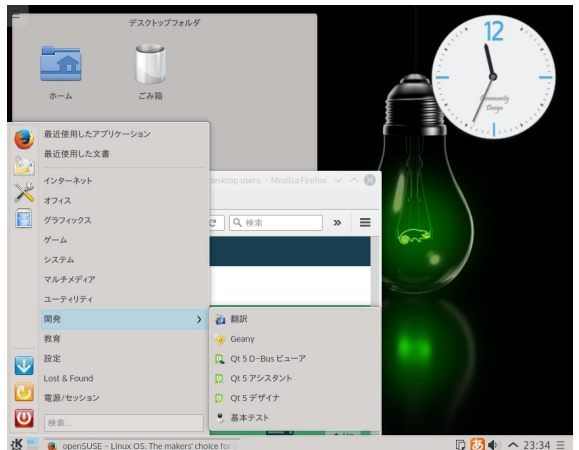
デスクトップフォルダ

ホーム

ごみ箱

12

Community Design

最近使用したアプリケーション
最近使用した文書

インターネット
オフィス
グラフィックス
ゲーム
システム
マルチメディア
ユーティリティ
開発
教育
設定
Lost & Found
電源/セッション

検索...

desktop users. – Mozilla Firefox

検索

»

翻訳
Geany
Qt 5 D-Bus ビューア
Qt 5 アシスタント
Qt 5 デザイナ
基本テスト

openSUSE – Linux OS. The makers' choice for

あ

23:34